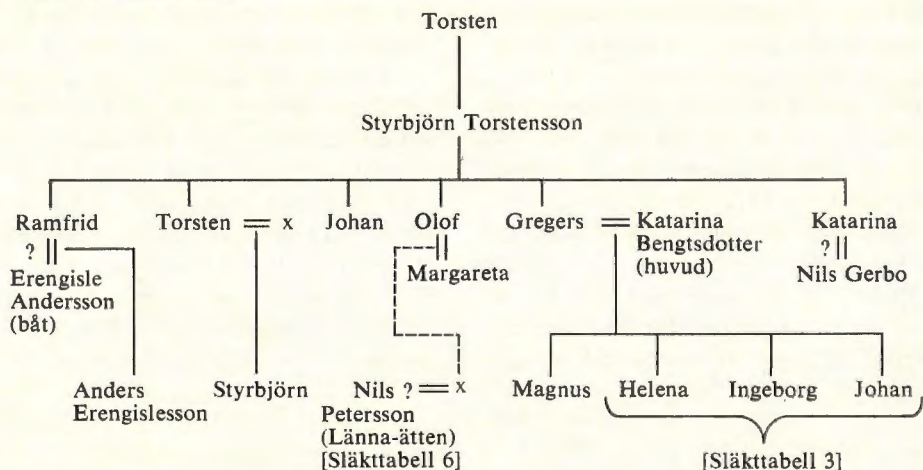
Torsten

Styrbjörn Torstensson

Ramfrid
? ||
Erengisle Andersson (båt)

Torsten = x

Johan

Olof
||
Margareta

Gregers = Katarina Bengtsdotter (huvud)

Katarina
? ||
Nils Gerbo

Anders Erengislesson

Styrbjörn

Nils Petersson ? = x
(Länna-ätten)
[Släkttabell 6]

Magnus

Helena

Ingeborg

Johan

[Släkttabell 3]